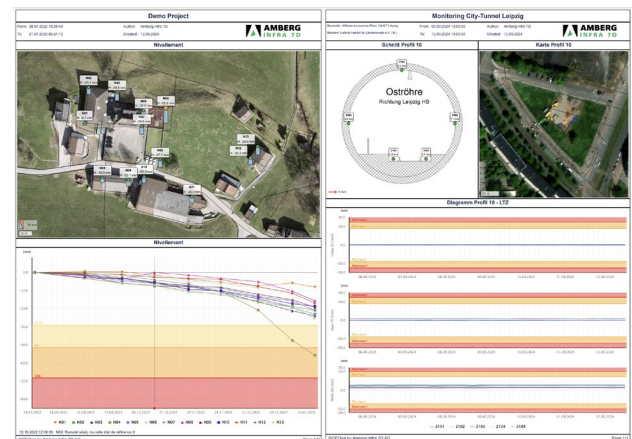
Demo Project

Autor: Amberg Infra 7D
Erstellt: 12.09.2024

AMBERG INFRA 7D

Nivellement

Nivellement

N01 N02 N03 N04 N05 N06 N07 N08 N09 N10 N11 N12 N13

Monitoring City-Tunnel Leipzig

AMBERG INFRA 7D

Schnitt Profil 10

Oströhre
Richtung Leipzig HB

Karte Profil 10

Diagramm Profil 10 - LTZ

2101 2102 2103 2104 2105